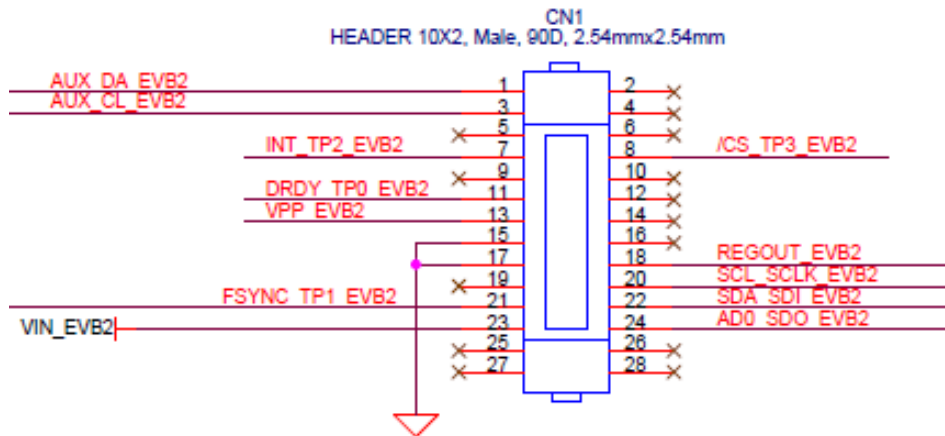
CN1
HEADER 10X2, Male, 90D, 2.54mmx2.54mm

AUX_DA_EVB2
AUX_CL_EVB2
INT_TP2_EVB2
DRDY_TP0_EVB2
VPP_EVB2
FSYNC_TP1_EVB2
VIN_EVB2

1
3
5
7
9
11
13
15
17
19
21
23
25
27

2
4
6
8
10
12
14
16
18
20
22
24
26
28

/CS_TP3_EVB2
REGOUT_EVB2
SCL_SCLK_EVB2
SDA_SDI_EVB2
AD0_SDO_EVB2